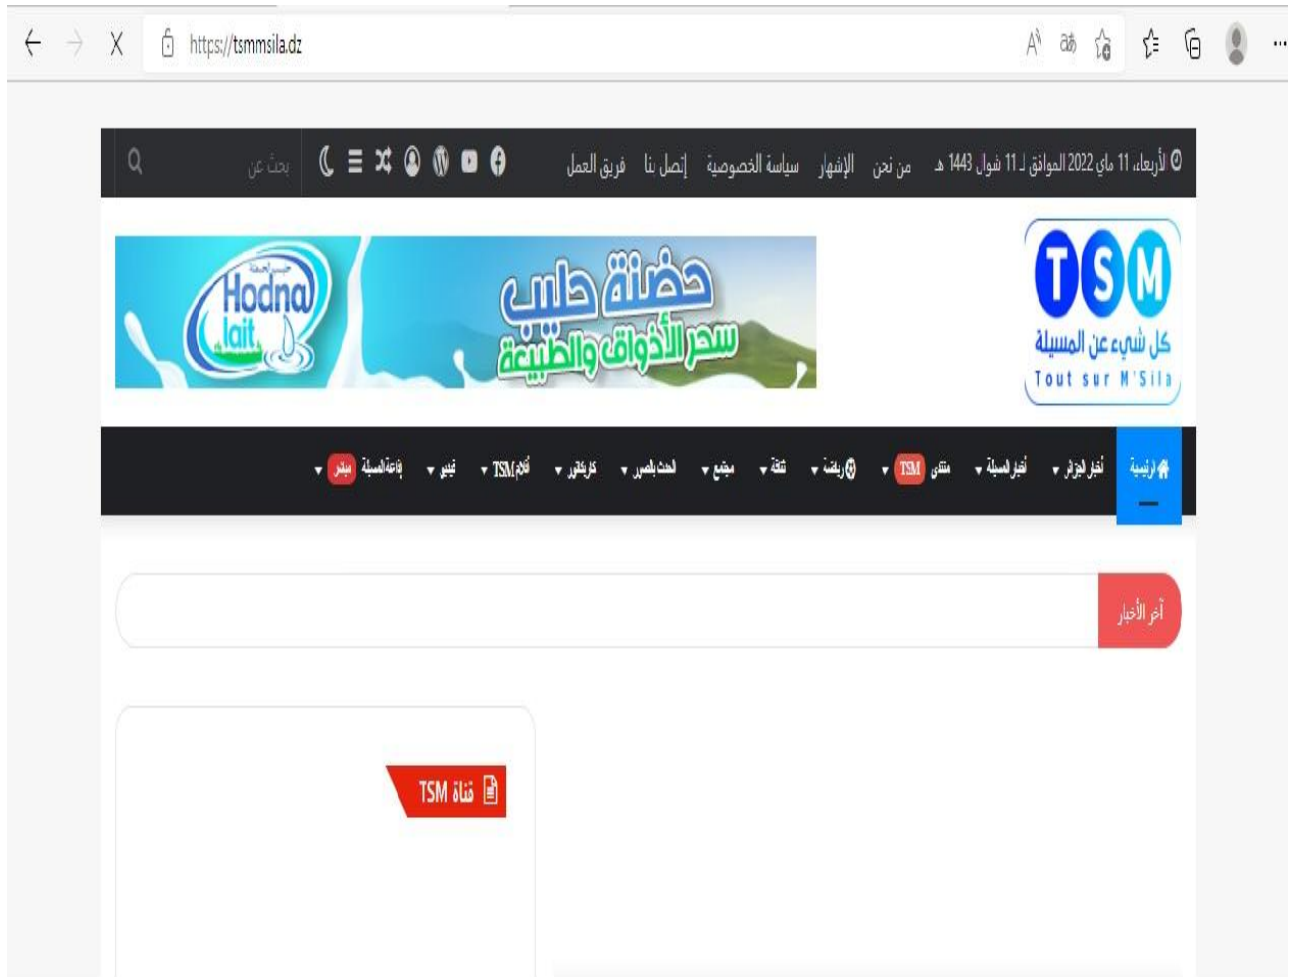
https://tsmmsila.dz

الأربعاء، 11 ماي 2022 الموافق لـ 11 شوال 1443 هـ من نحن الإشهار سياسة الخصوصية إتصل بنا فريق العمل بحث عن

TSM
كل شيء عن المسيلة
Tout sur M'Sila

حضنة حليب
سحر الأذواق والطبيعة
Hodna lait

الرئيسية أخبار الجزائر أخبار المسيلة منتدى TSM رياضة ثقافة مجتمع الحدث بالصور كاريكاتور أقلام TSM فيديو إذاعة المسيلة مباشر

آخر الأخبار

قناة TSM